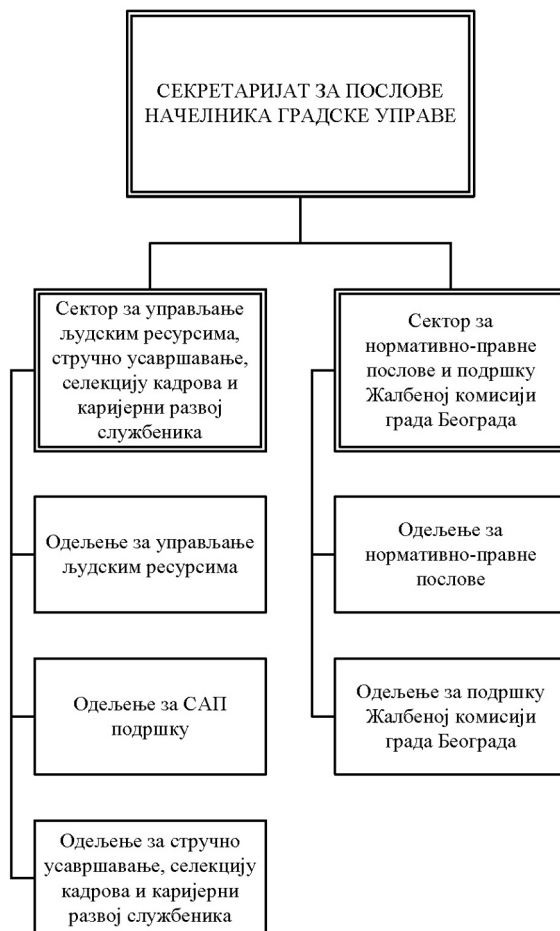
СЕКРЕТАРИЈАТ ЗА ПОСЛОВЕ НАЧЕЛНИКА ГРАДСКЕ УПРАВЕ

Сектор за управљање људским ресурсима, стручно усавршавање, селекцију кадрова и каријерни развој службеника

Одељење за управљање људским ресурсима

Одељење за САП подршку

Одељење за стручно усавршавање, селекцију кадрова и каријерни развој службеника

Сектор за нормативно-правне послове и подршку Жалбеној комисији града Београда

Одељење за нормативно-правне послове

Одељење за подршку Жалбеној комисији града Београда